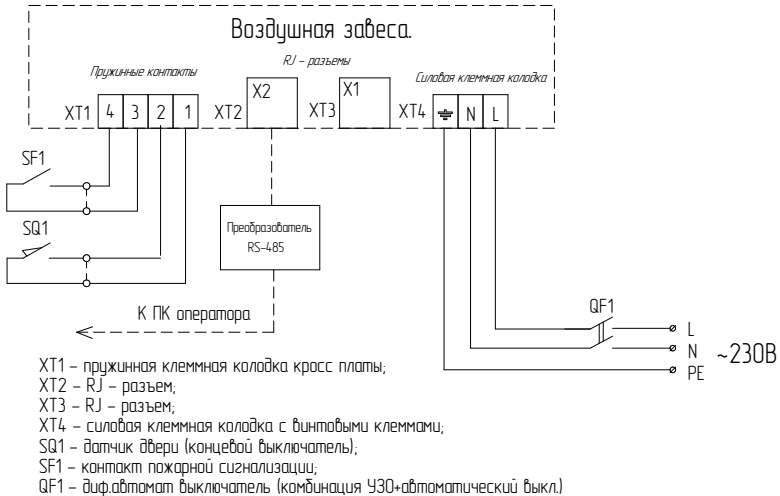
Воздушная завеса.

RJ – разъемы

Пружинные контакты

Силовая клеммная колодка

XT1 4 3 2 1

XT2 X2

XT3 X1

XT4 N L

SF1

SQ1

Преобразователь RS-485

К ПК оператора

QF1

L

N

PE

~230В

XT1 – пружинная клеммная колодка кросс платы;
XT2 – RJ – разъем;
XT3 – RJ – разъем;
XT4 – силовая клеммная колодка с винтовыми клеммами;
SQ1 – датчик двери (концевой выключатель);
SF1 – контакт пожарной сигнализации;
QF1 – диф.автомат выключатель (комбинация УЗО+автоматический выкл.)